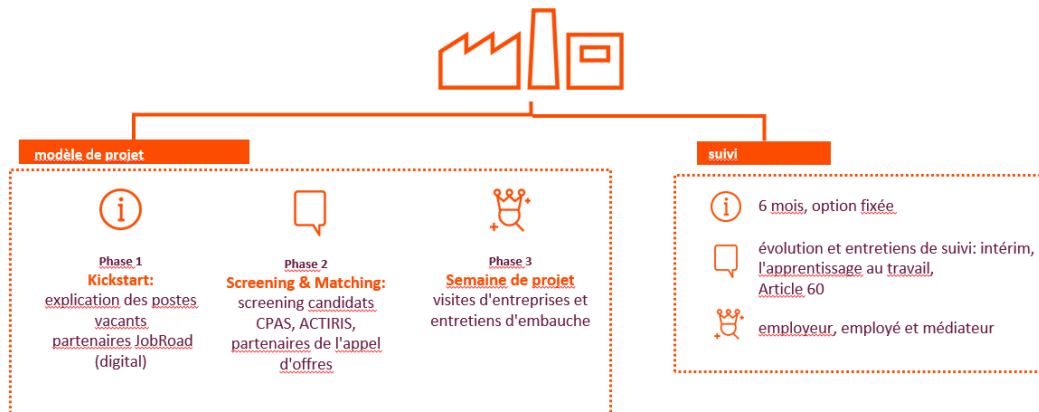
modèle de projet

Phase 1
Kickstart:
explication des postes vacants
partenaires JobRoad (digital)

Phase 2
Screening & Matching:
screening candidats CPAS, ACTIRIS, partenaires de l'appel d'offres

Phase 3
Semaine de projet
visites d'entreprises et entretiens d'embauche

suivi

6 mois, option fixée

évolution et entretiens de suivi: intérim, l'apprentissage au travail, Article 60

employeur, employé et médiateur